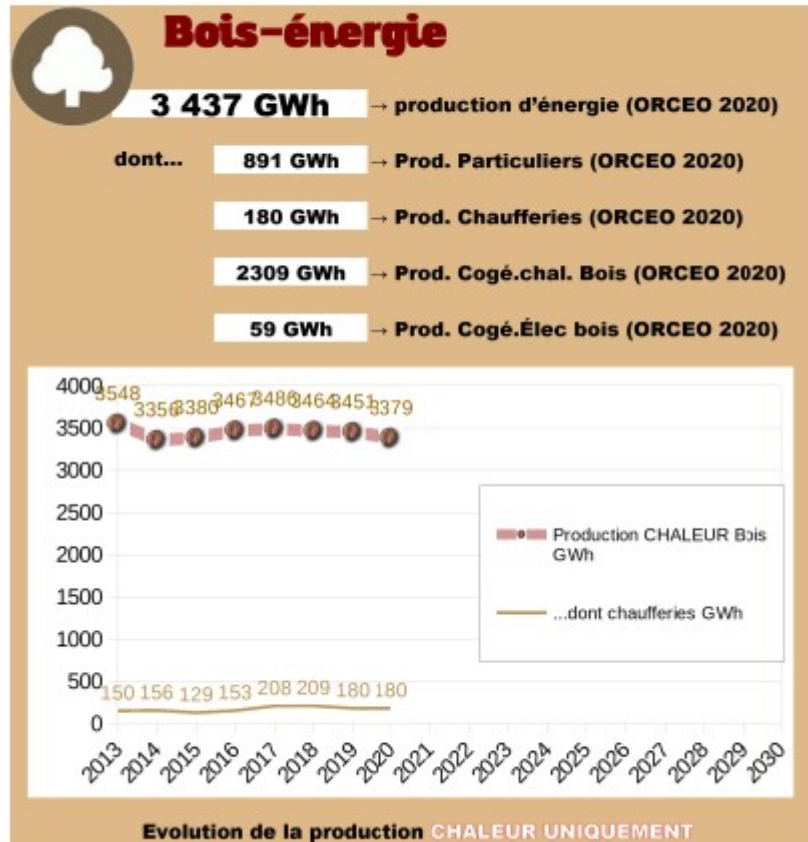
Bois-énergie

3 437 GWh → production d'énergie (ORCEO 2020)

dont... 891 GWh → Prod. Particuliers (ORCEO 2020)

180 GWh → Prod. Chaufferies (ORCEO 2020)

2309 GWh → Prod. Cogé.chal. Bois (ORCEO 2020)

59 GWh → Prod. Cogé.Élec bois (ORCEO 2020)

4000
3500
3000
2500
2000
1500
1000
500
0

3548 3356 3380 3467 3486 3464 3451 3379

150 156 129 153 208 209 180 180

2013 2014 2015 2016 2017 2018 2019 2020 2021 2022 2023 2024 2025 2026 2027 2028 2029 2030

Production CHALEUR Bois GWh

...dont chaufferies GWh

Evolution de la production CHALEUR UNIQUEMENT